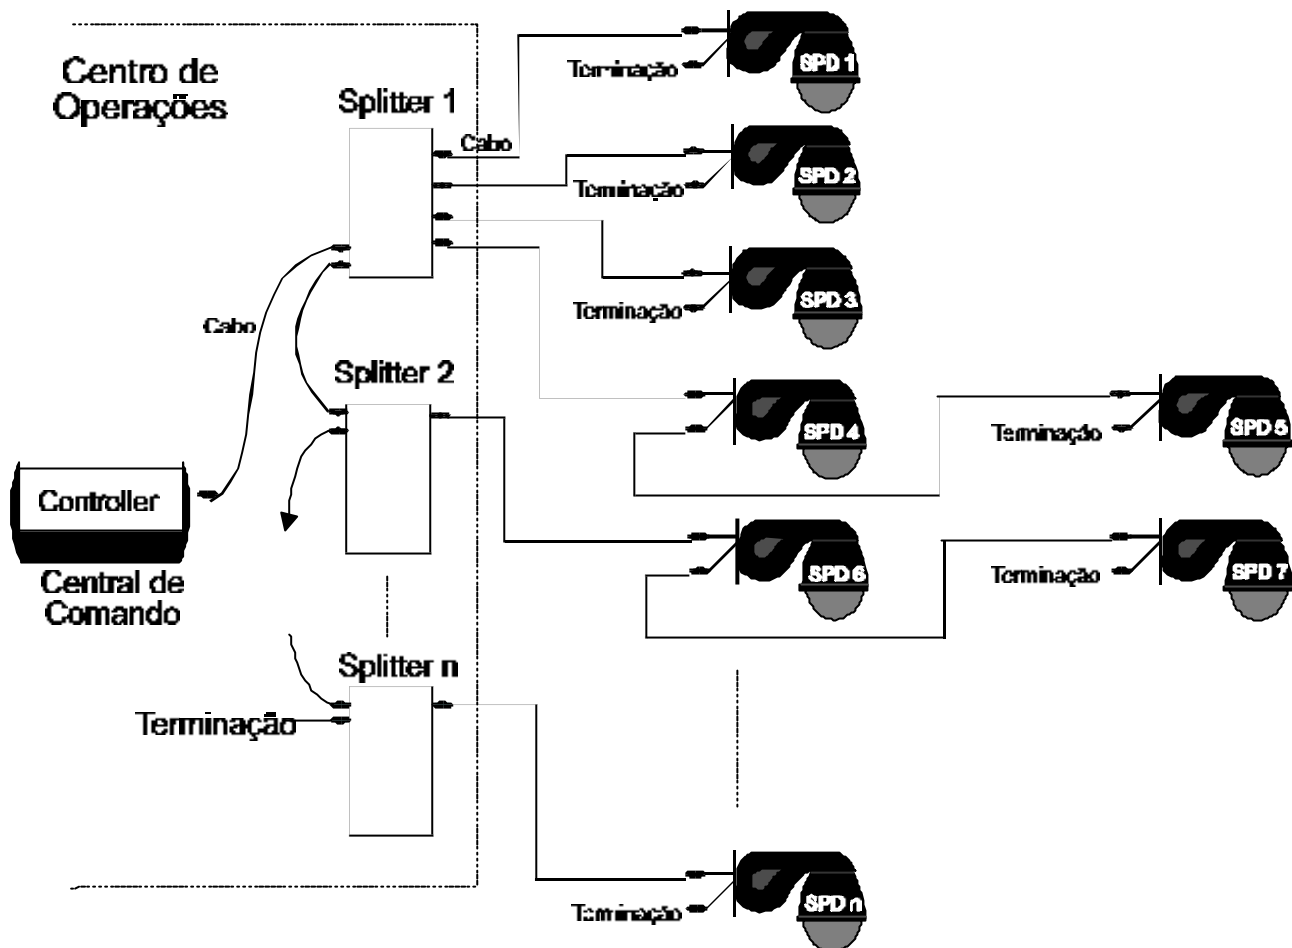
Centro de Operações

Splitter 1

Cabo

Terminação

SPD 1

Terminação

SPD 2

Terminação

SPD 3

Cabo

Splitter 2

SPD 4

Terminação

SPD 5

Controller

Central de Comando

SPD 6

Terminação

SPD 7

Splitter n

Terminação

Terminação

SPD n